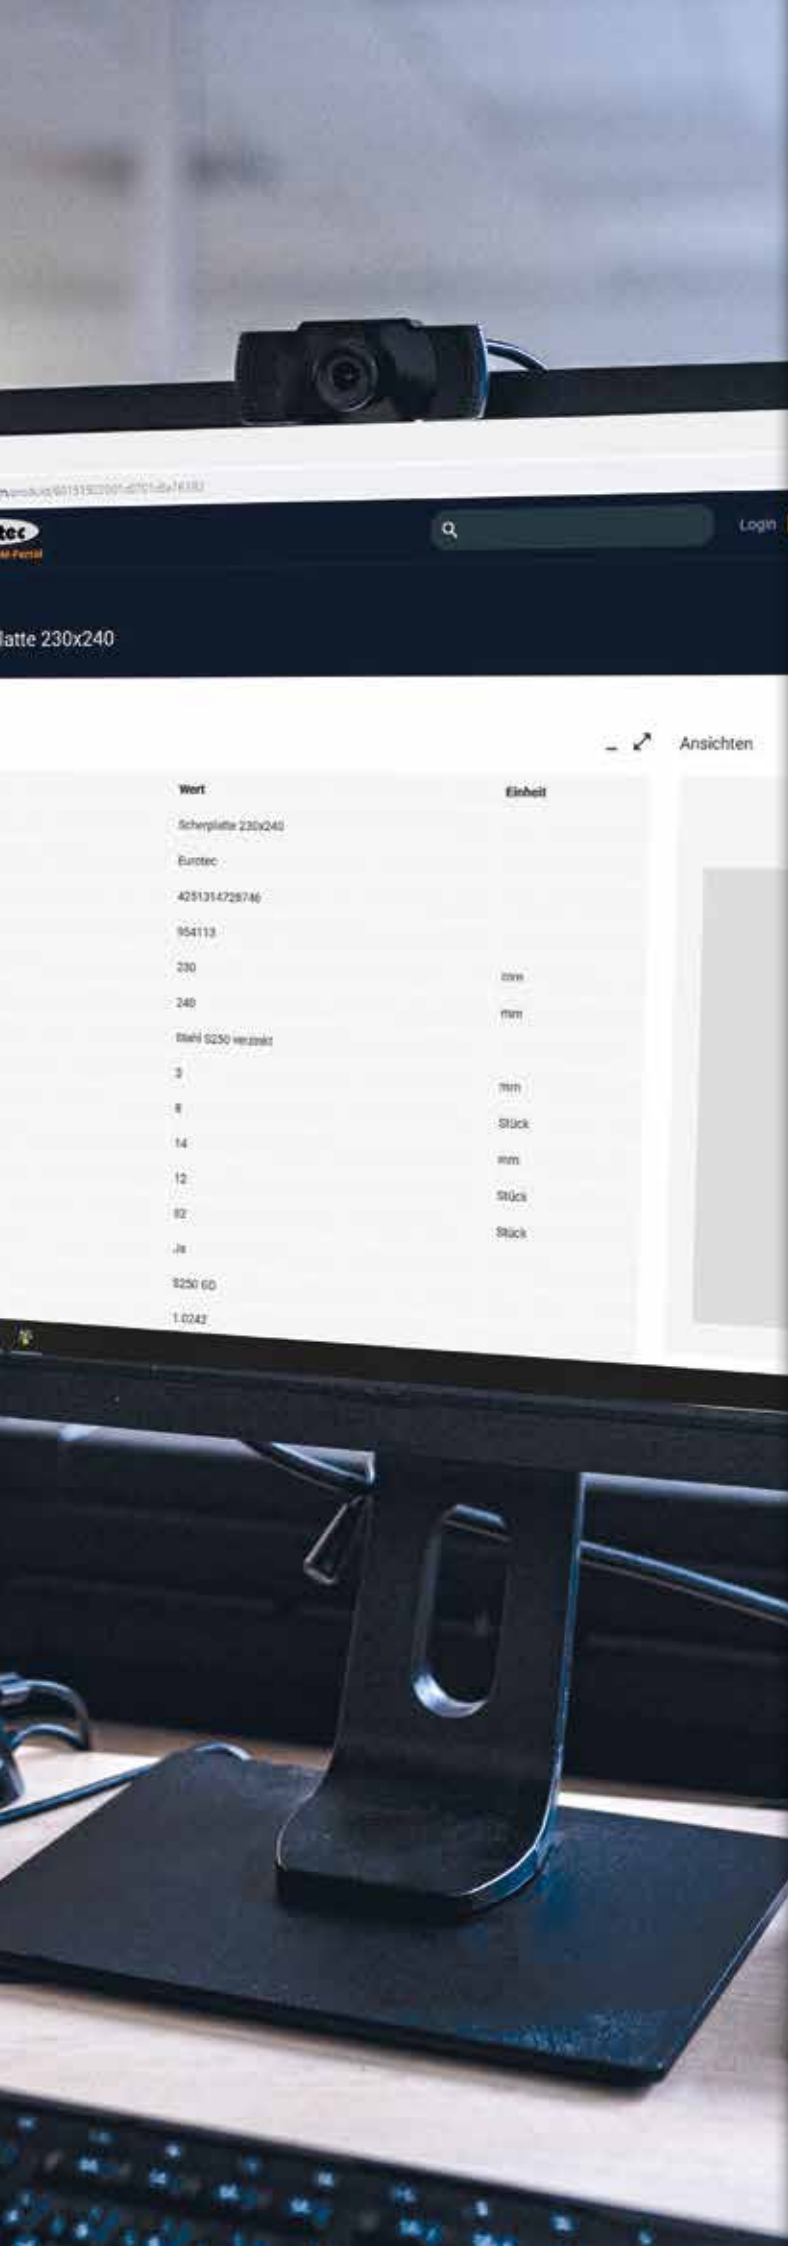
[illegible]/product/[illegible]

tec

Login

latte 230x240

Ansichten

| Wert | Einheit |
|---|---|
| Scherplatte 230x240 | |
| Eurotec | |
| 4251314728746 | |
| 954113 | |
| 230 | mm |
| 240 | mm |
| Stahl S250 verzinkt | |
| 3 | mm |
| 8 | Stück |
| 14 | mm |
| 12 | Stück |
| 82 | Stück |
| Ja | |
| S250 GD | |
| 1.0242 | |